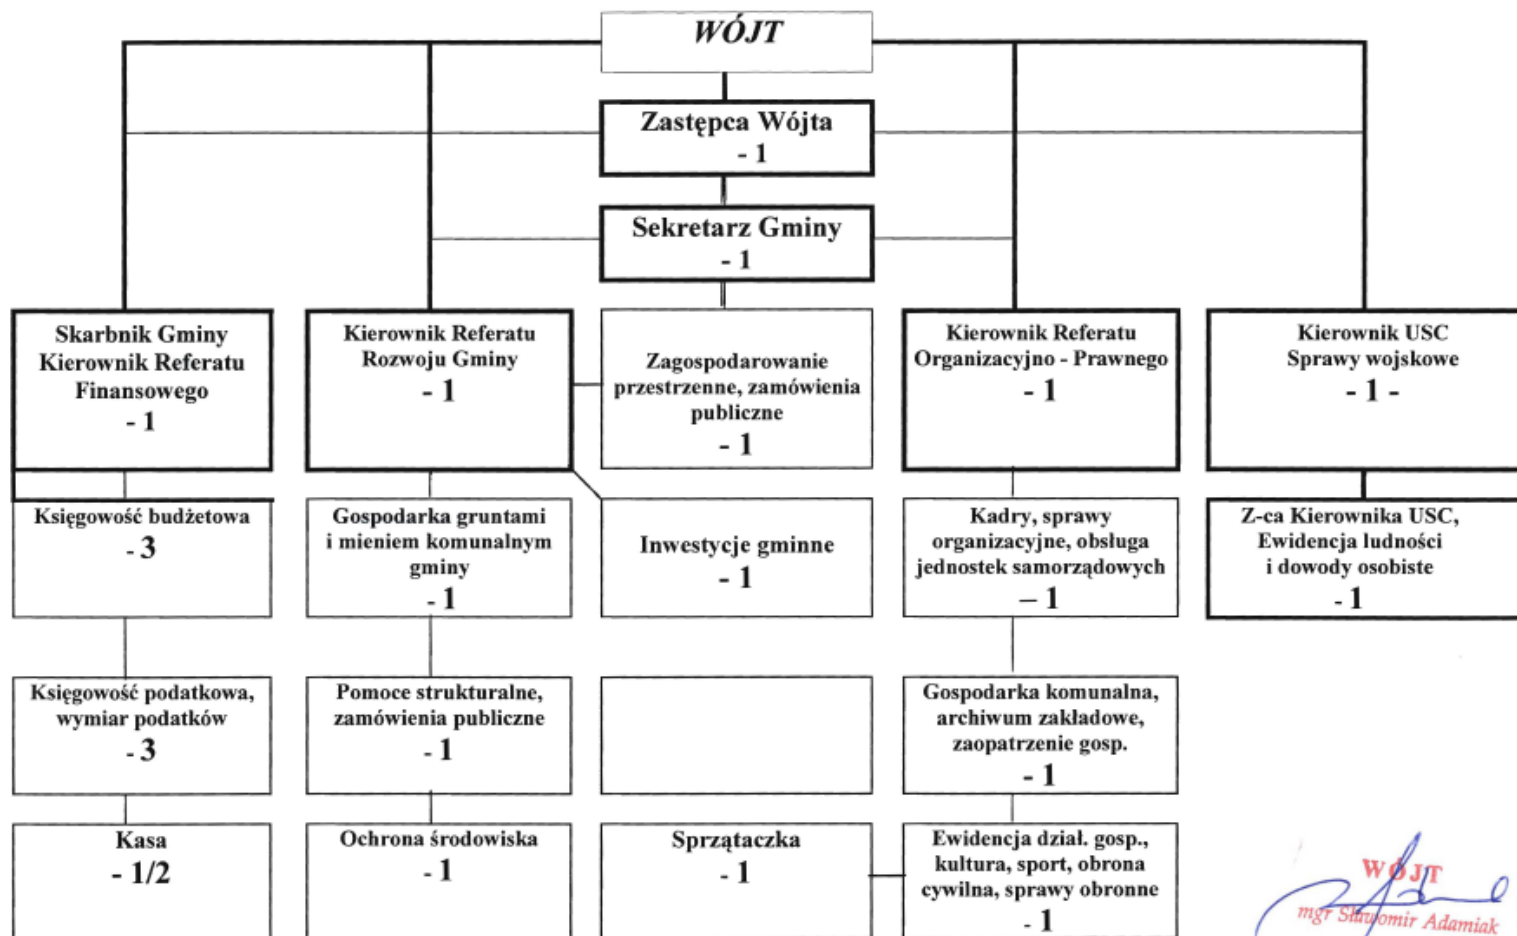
WÓJT

Zastępca Wójta
- 1

Sekretarz Gminy
- 1

Skarbnik Gminy
Kierownik Referatu
Finansowego
- 1

Kierownik Referatu
Rozwoju Gminy
- 1

Zagospodarowanie
przestrzenne, zamówienia
publiczne
- 1

Kierownik Referatu
Organizacyjno - Prawnego
- 1

Kierownik USC
Sprawy wojskowe
- 1 -

Księgowość budżetowa
- 3

Gospodarka gruntami
i mieniem komunalnym
gminy
- 1

Inwestycje gminne
- 1

Kadry, sprawy
organizacyjne, obsługa
jednostek samorządowych
– 1

Z-ca Kierownika USC,
Ewidencja ludności
i dowody osobiste
- 1

Księgowość podatkowa,
wymiar podatków
- 3

Pomoce strukturalne,
zamówienia publiczne
- 1

Gospodarka komunalna,
archiwum zakładowe,
zaopatrzenie gosp.
- 1

Kasa
- 1/2

Ochrona środowiska
- 1

Sprzątaczka
- 1

Ewidencja dział. gosp.,
kultura, sport, obrona
cywilna, sprawy obronne
- 1

WÓJT
mgr Sławomir Adamiak